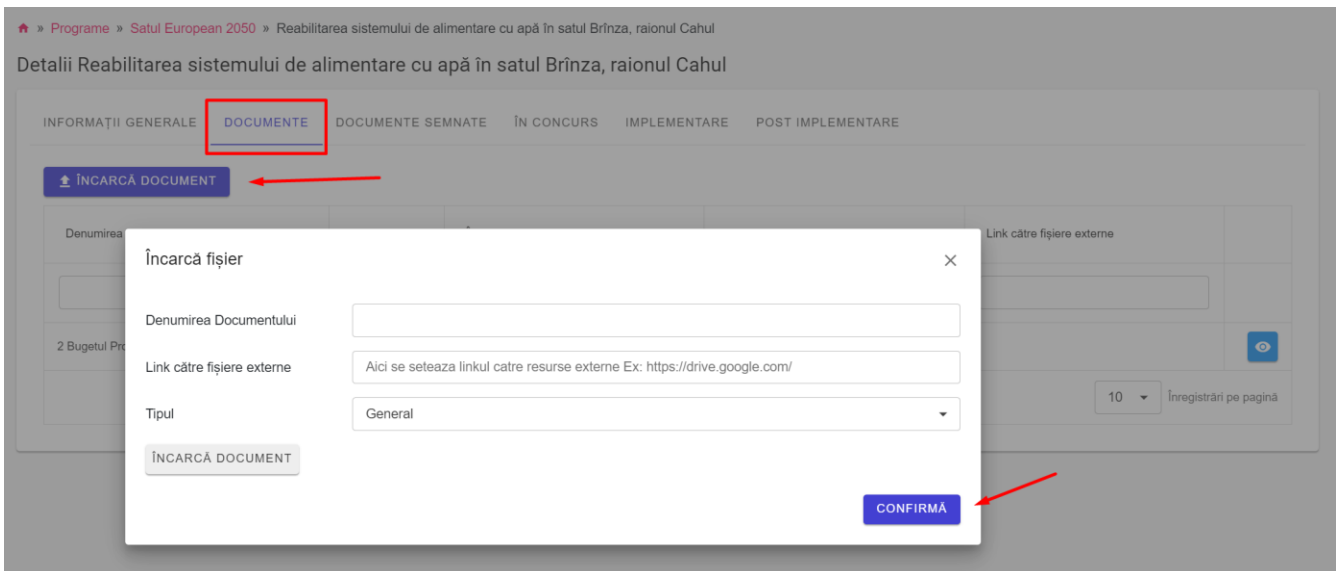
» Programe » Satul European 2050 » Reabilitarea sistemului de alimentare cu apă în satul Brînza, raionul Cahul

Detalii Reabilitarea sistemului de alimentare cu apă în satul Brînza, raionul Cahul

INFORMAȚII GENERALE DOCUMENTE DOCUMENTE SEMNATE ÎN CONCURS IMPLEMENTARE POST IMPLEMENTARE

ÎNCARCĂ DOCUMENT

Denumirea

Link către fișiere externe

2 Bugetul Pro

10 Înregistrări pe pagină

Încarcă fișier

Denumirea Documentului

Link către fișiere externe

Aici se seteaza linkul catre resurse externe Ex: https://drive.google.com/

Tipul

General

ÎNCARCĂ DOCUMENT

CONFIRMĂ